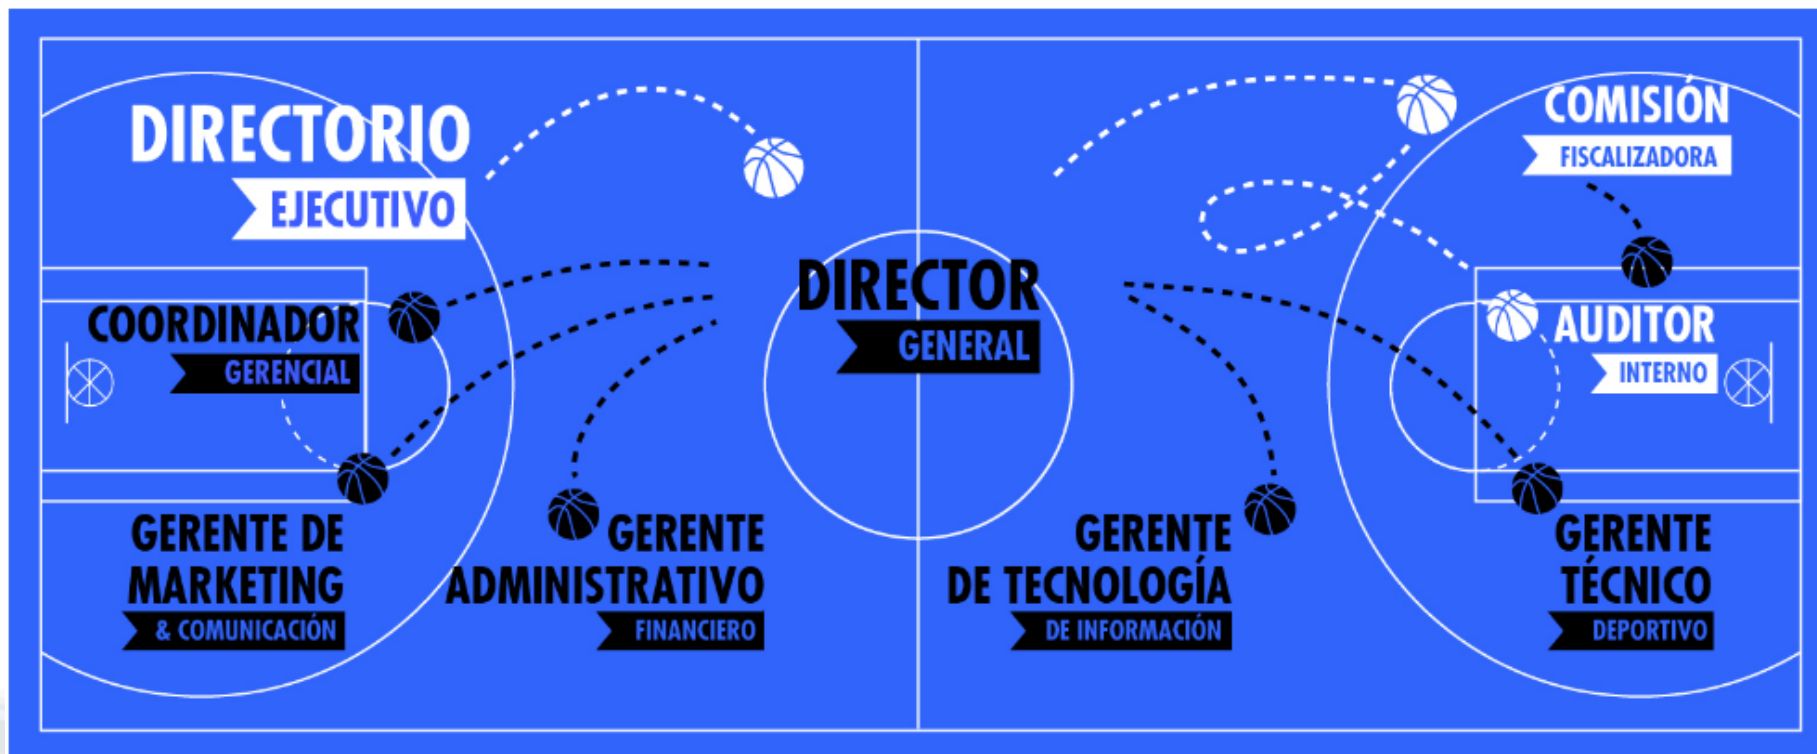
DIRECTORIO
EJECUTIVO

COMISIÓN
FISCALIZADORA

DIRECTOR
GENERAL

COORDINADOR
GERENCIAL

AUDITOR
INTERNO

GERENTE DE
MARKETING
& COMUNICACIÓN

GERENTE
ADMINISTRATIVO
FINANCIERO

GERENTE
DE TECNOLOGÍA
DE INFORMACIÓN

GERENTE
TÉCNICO
DEPORTIVO